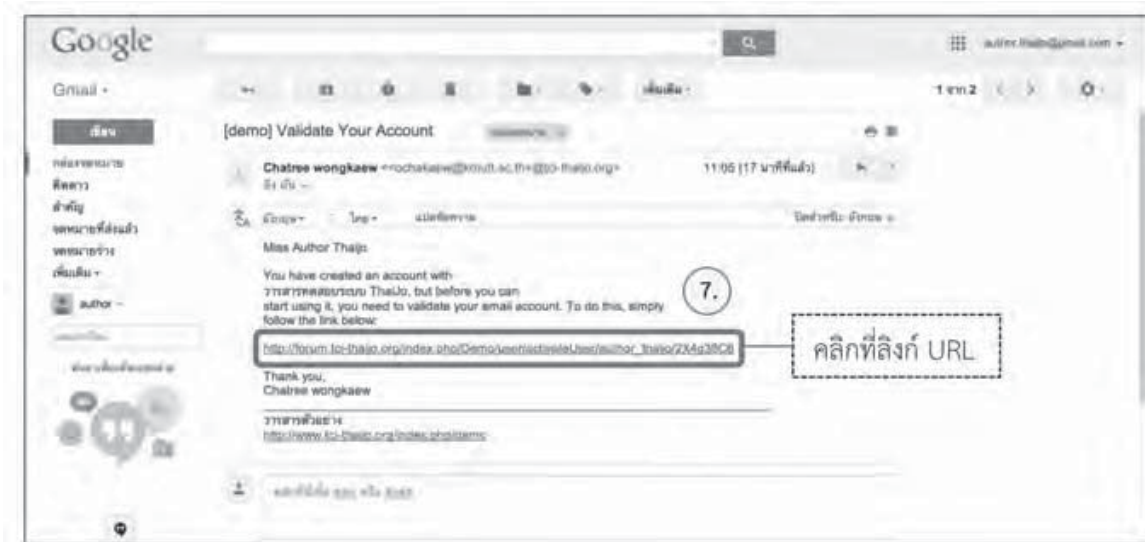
Google

Gmail -

[demo] Validate Your Account

Chatree wongkaew <rochakaew@kmutt.ac.th@tci-thaijo.org>

11:05 (17 นาทีที่แล้ว)

Miss Author Thaijo:

You have created an account with วารสารทดสอบระบบ ThaiJo, but before you can start using it, you need to validate your email account. To do this, simply follow the link below:

7.

http://forum.tci-thaijo.org/index.php/Demo/user/activateUser/author_thaijo/2X4g38C8

คลิกที่ลิงก์ URL

Thank you,
Chatree wongkaew

วารสารตัวอย่าง
http://www.tci-thaijo.org/index.php/demo

author

1 จาก 2